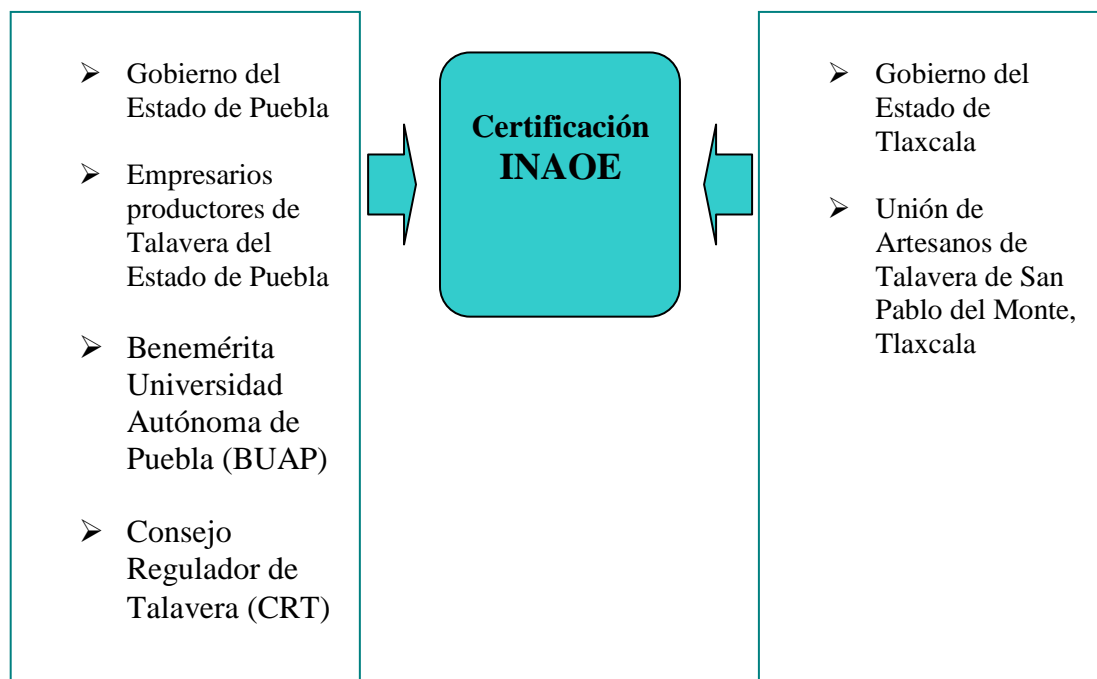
➢ Gobierno del Estado de Puebla

➢ Empresarios productores de Talavera del Estado de Puebla

➢ Benemérita Universidad Autónoma de Puebla (BUAP)

➢ Consejo Regulador de Talavera (CRT)

Certificación INAOE

➢ Gobierno del Estado de Tlaxcala

➢ Unión de Artesanos de Talavera de San Pablo del Monte, Tlaxcala